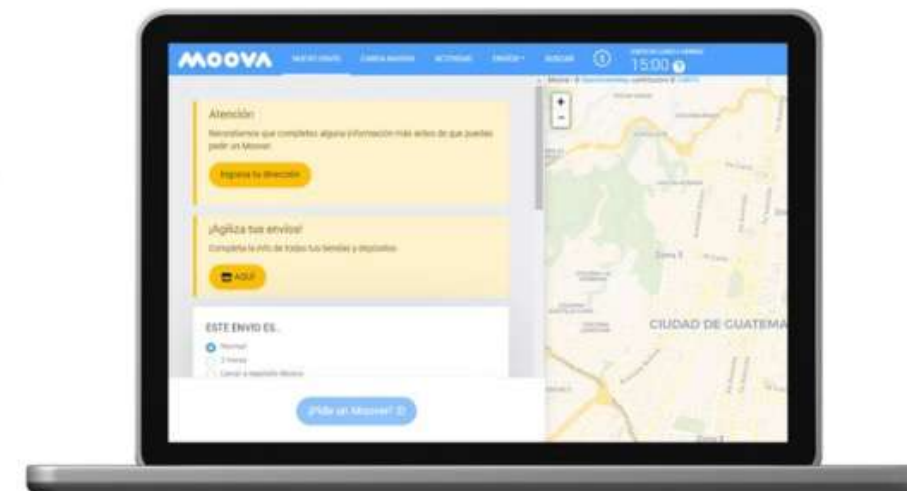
MOOVA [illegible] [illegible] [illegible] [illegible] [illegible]

15:00

Atención:

Necesitamos que completes alguna información más antes de que puedas pedir un Moover.

Ingresa tu dirección

¡Agiliza tus envíos!

Completa la info de todas tus tiendas y depósitos

AQUÍ

ESTE ENVIO ES...

Normal

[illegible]

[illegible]

¡Pide un Moover!

Zona 1

CIUDAD DE GUATEMA